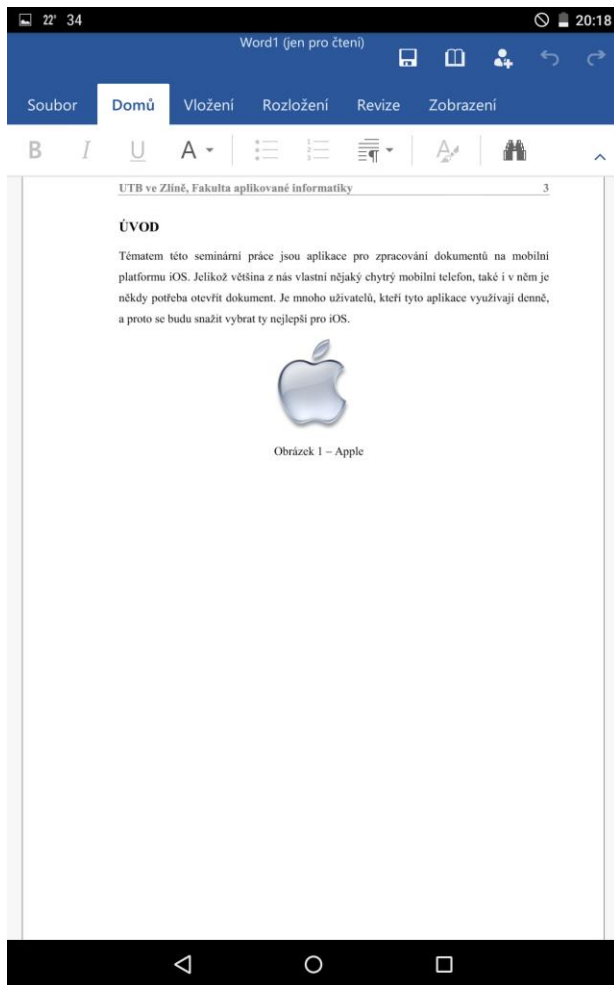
22° 34 20:18

Word1 (jen pro čtení)

Soubor Domů Vložení Rozložení Revize Zobrazení

B I U A

UTB ve Zlíně, Fakulta aplikované informatiky 3

ÚVOD

Tématem této seminární práce jsou aplikace pro zpracování dokumentů na mobilní platformu iOS. Jelikož většina z nás vlastní nějaký chytrý mobilní telefon, také i v něm je někdy potřeba otevřít dokument. Je mnoho uživatelů, kteří tyto aplikace využívají denně, a proto se budu snažit vybrat ty nejlepší pro iOS.

Obrázek 1 – Apple